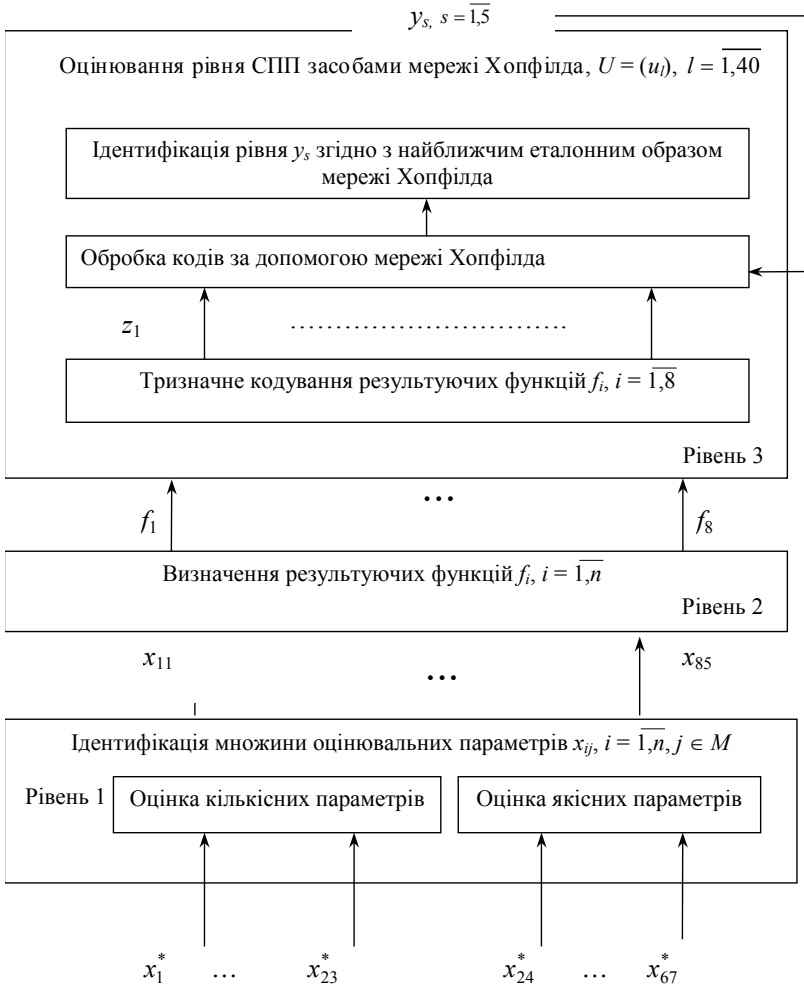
$y_{s,}\ s=\overline{1{,}5}$

Оцінювання рівня СПП засобами мережі Хопфілда, $U=(u_l)$, $l=\overline{1{,}40}$

Ідентифікація рівня $y_s$ згідно з найближчим еталонним образом мережі Хопфілда

Обробка кодів за допомогою мережі Хопфілда

$z_1$ ..............................

Тризначне кодування результуючих функцій $f_i$, $i=\overline{1{,}8}$

Рівень 3

$f_1$ … $f_8$

Визначення результуючих функцій $f_i$, $i=\overline{1{,}n}$

Рівень 2

$x_{11}$ … $x_{85}$

Ідентифікація множини оцінювальних параметрів $x_{ij}$, $i=\overline{1{,}n}$, $j\in M$

Рівень 1 Оцінка кількісних параметрів Оцінка якісних параметрів

$x_1^*$ … $x_{23}^*$ $x_{24}^*$ … $x_{67}^*$